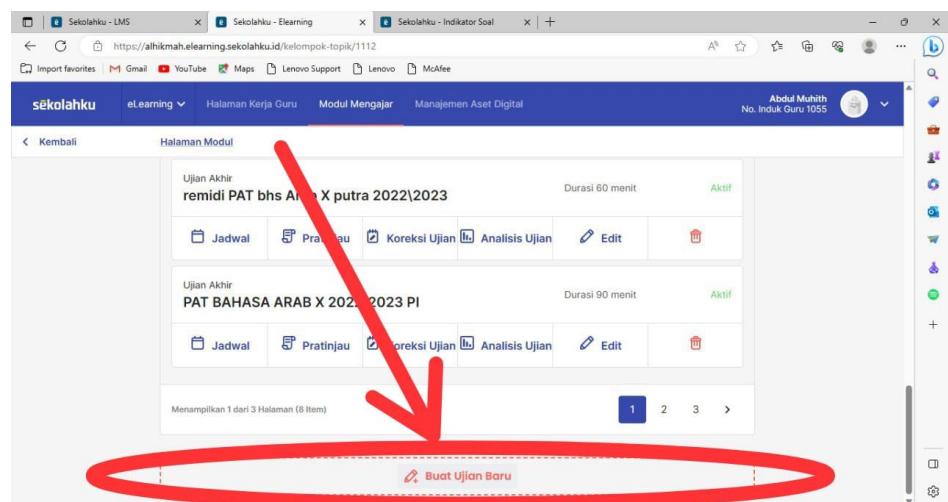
Sekolahku - LMS | Sekolahku - Elearning | Sekolahku - Indikator Soal | +

https://alhikmah.elearning.sekolahku.id/kelompok-topik/1112

Import favorites | Gmail | YouTube | Maps | Lenovo Support | Lenovo | McAfee

sekolahku | eLearning | Halaman Kerja Guru | Modul Mengajar | Manajemen Aset Digital | Abdul Muhith No. Induk Guru 1055

< Kembali | Halaman Modul

Ujian Akhir
remidi PAT bhs A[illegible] X putra 2022\2023
Durasi 60 menit
Aktif

Jadwal | Pra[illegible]au | Koreksi Ujian | Analisis Ujian | Edit

Ujian Akhir
PAT BAHASA ARAB X 202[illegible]2023 PI
Durasi 90 menit
Aktif

Jadwal | Pratinjau | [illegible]oreksi Ujian | Analisis Ujian | Edit

Menampilkan 1 dari 3 Halaman (8 Item)
1 2 3 >

Buat Ujian Baru